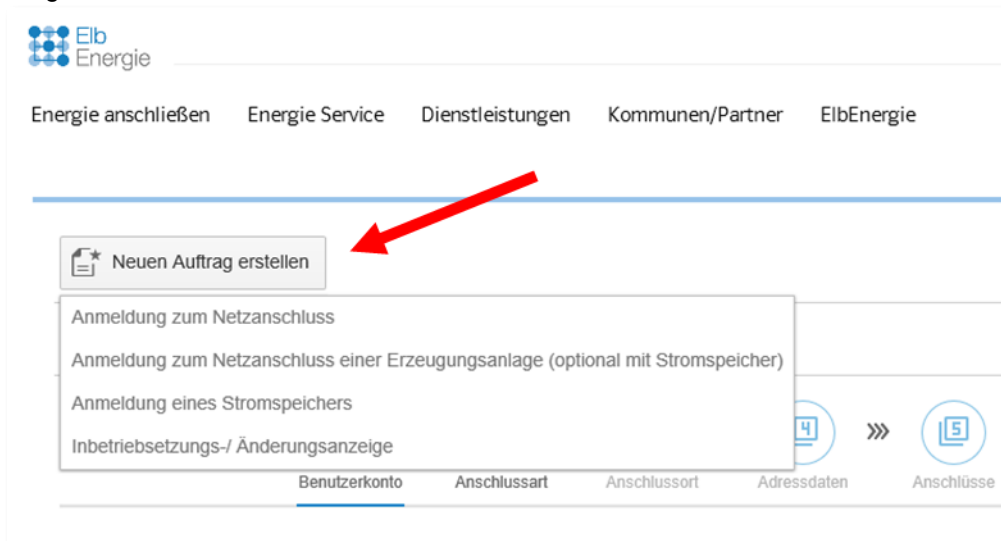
Elb Energie

Energie anschließen Energie Service Dienstleistungen Kommunen/Partner ElbEnergie

Neuen Auftrag erstellen

Anmeldung zum Netzanschluss

Anmeldung zum Netzanschluss einer Erzeugungsanlage (optional mit Stromspeicher)

Anmeldung eines Stromspeichers

Inbetriebsetzungs-/ Änderungsanzeige

4 ››› 5

Benutzerkonto Anschlussart Anschlussort Adressdaten Anschlüsse